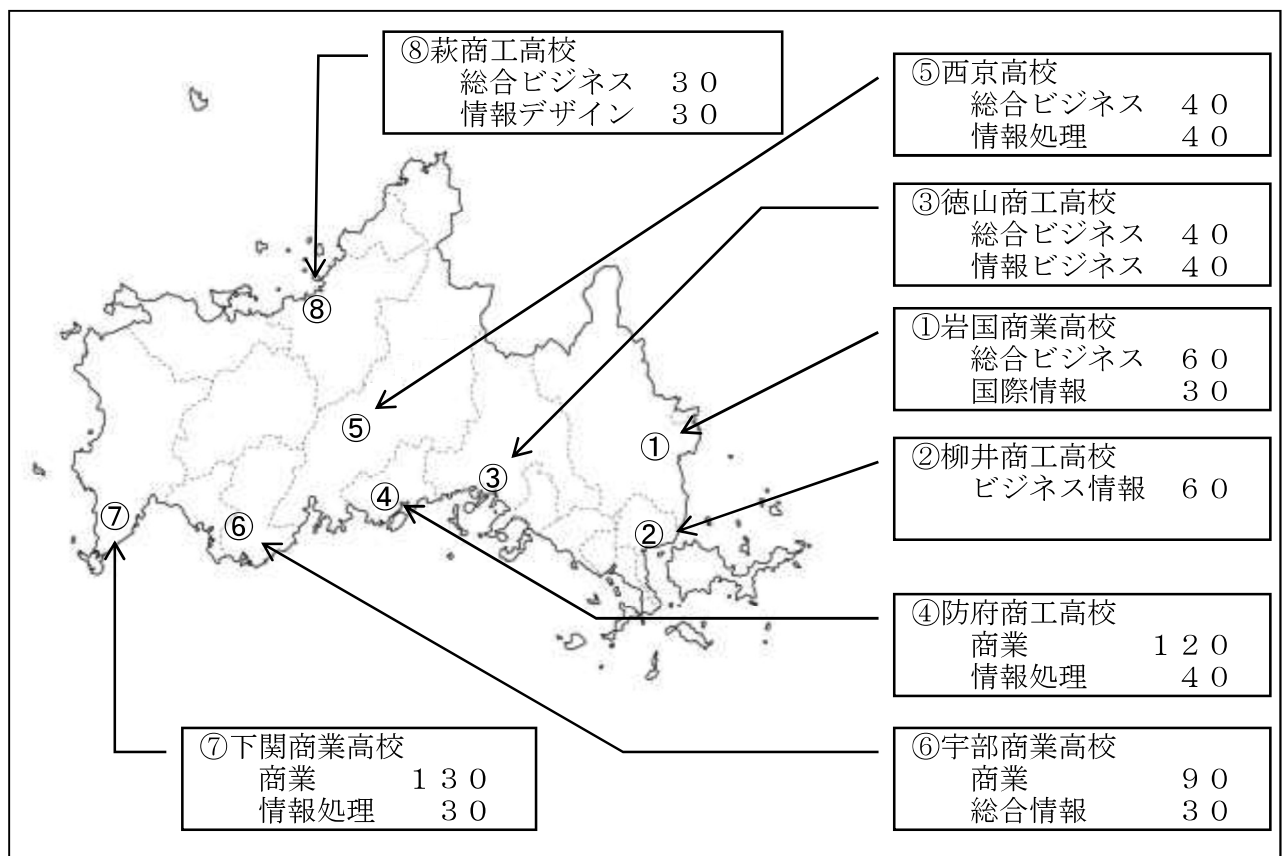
⑧萩商工高校
総合ビジネス　３０
情報デザイン　３０

⑤西京高校
総合ビジネス　４０
情報処理　４０

③徳山商工高校
総合ビジネス　４０
情報ビジネス　４０

①岩国商業高校
総合ビジネス　６０
国際情報　３０

②柳井商工高校
ビジネス情報　６０

④防府商工高校
商業　１２０
情報処理　４０

⑦下関商業高校
商業　１３０
情報処理　３０

⑥宇部商業高校
商業　９０
総合情報　３０

⑧
⑤
③
④
①
②
⑦
⑥